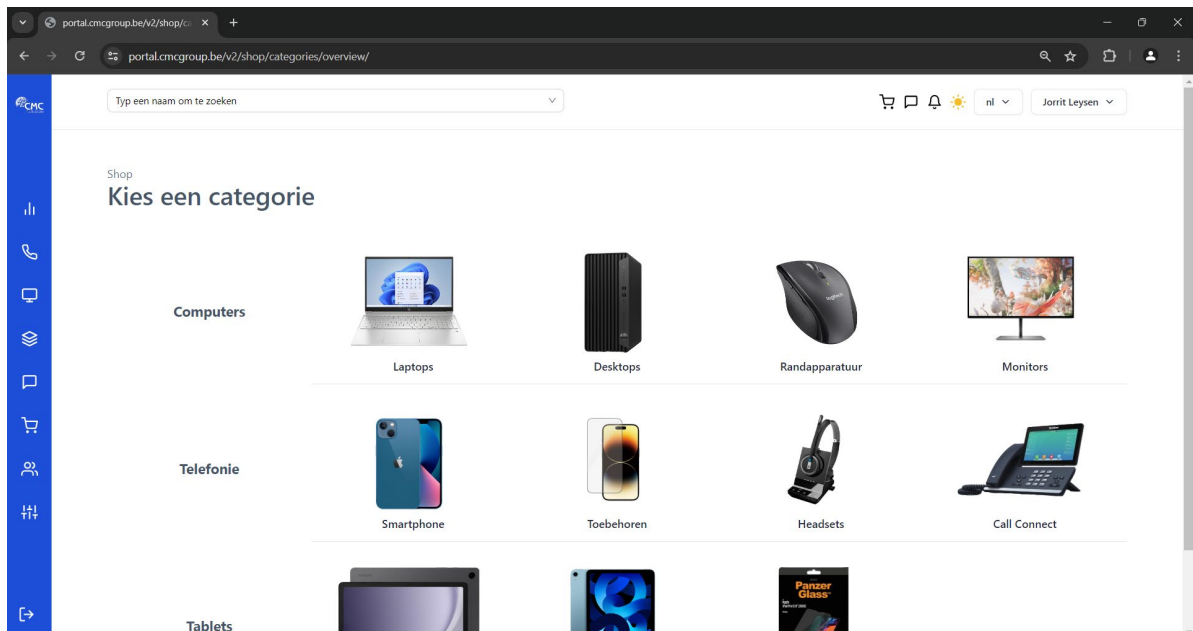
portal.cmcgroup.be/v2/shop/ca ×
+
portal.cmcgroup.be/v2/shop/categories/overview/

CMC

Typ een naam om te zoeken

nl
Jorrit Leysen

Shop
Kies een categorie

Computers
Laptops
Desktops
Randapparatuur
Monitors

Telefonie
Smartphone
Toebehoren
Headsets
Call Connect

Tablets
PanzerGlass